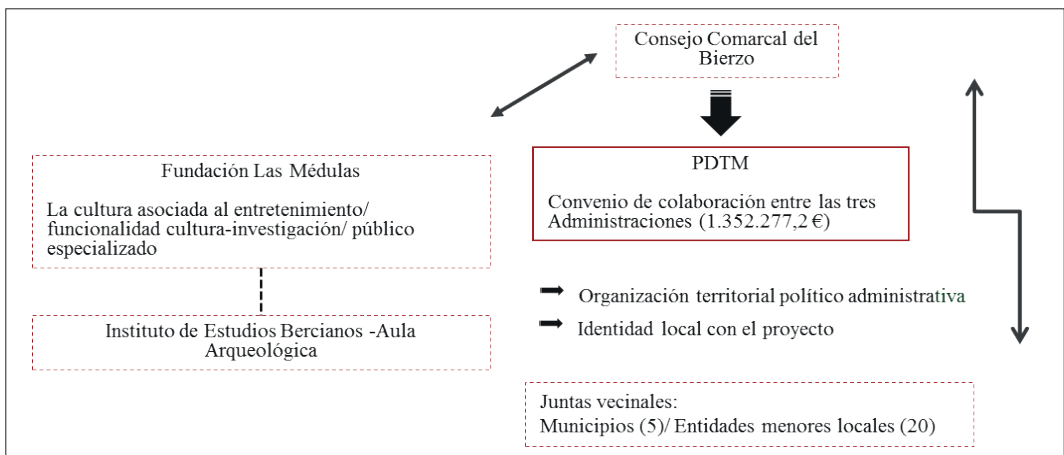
Consejo Comarcal del Bierzo

Fundación Las Médulas

La cultura asociada al entretenimiento/ funcionalidad cultura-investigación/ público especializado

PDTM

Convenio de colaboración entre las tres Administraciones (1.352.277,2 €)

Instituto de Estudios Bercianos -Aula Arqueológica

Organización territorial político administrativa

Identidad local con el proyecto

Juntas vecinales:
Municipios (5)/ Entidades menores locales (20)